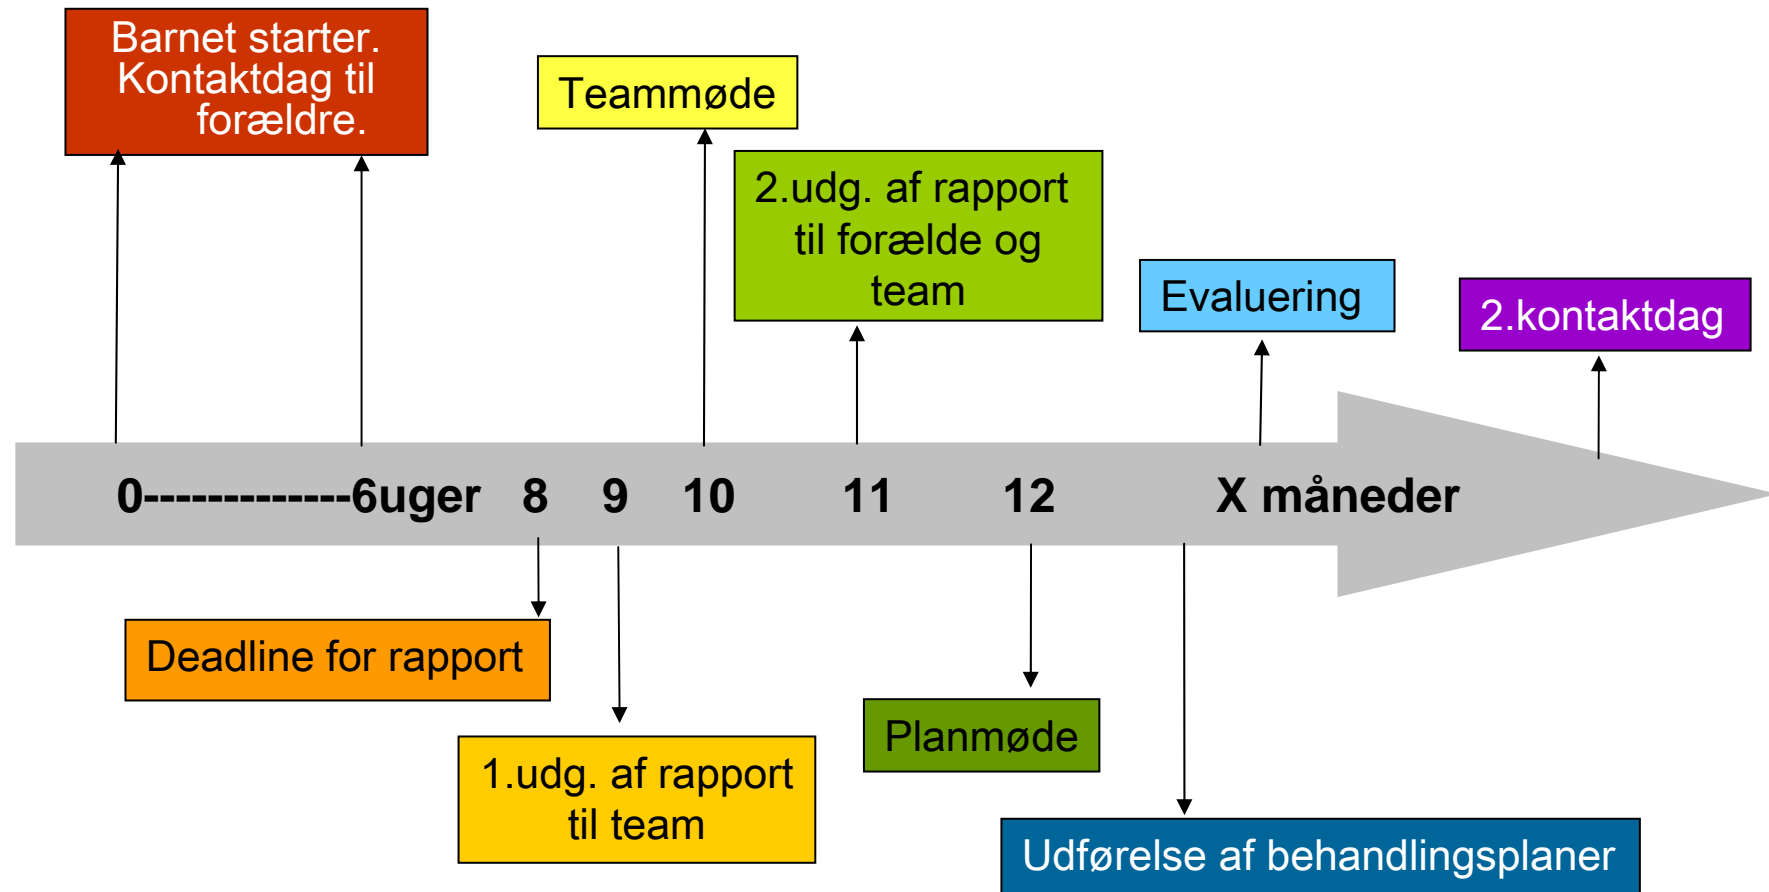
Barnet starter. Kontaktdag til forældre.

Teammøde

2.udg. af rapport til forælde og team

Evaluering

2.kontaktdag

0-------------6uger 8 9 10 11 12 X måneder

Deadline for rapport

1.udg. af rapport til team

Planmøde

Udførelse af behandlingsplaner